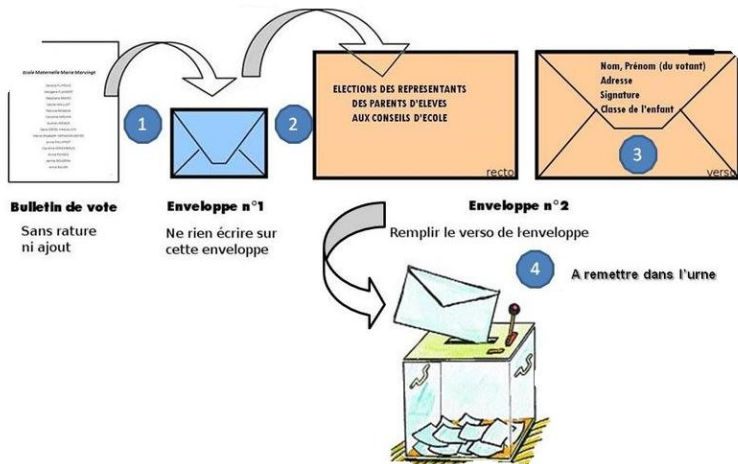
Ecole Maternelle Marie Marvingt

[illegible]

1

2

ELECTIONS DES REPRESENTANTS
DES PARENTS D'ELEVES
AUX CONSEILS D'ECOLE

recto

Nom, Prénom (du votant)
Adresse
Signature
Classe de l'enfant

3

verso

Bulletin de vote

Sans rature
ni ajout

Enveloppe n°1

Ne rien écrire sur cette enveloppe

Enveloppe n°2

Remplir le verso de l'enveloppe

4

A remettre dans l'urne